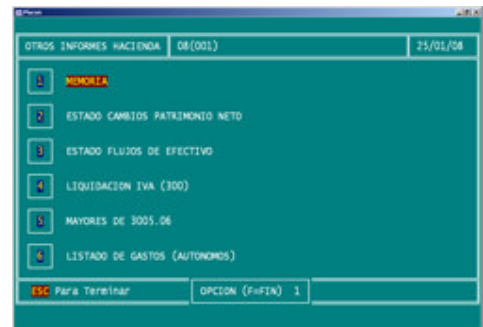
Planes

OTROS INFORMES HACIENDA 08(001) 25/01/08

1 MEMORIA

2 ESTADO CAMBIOS PATRIMONIO NETO

3 ESTADO FLUJOS DE EFECTIVO

4 LIQUIDACION IVA (300)

5 MAYORES DE 3005.06

6 LISTADO DE GASTOS (AUTONOMOS)

ESC Para Terminar OPCION (F=FIN) 1